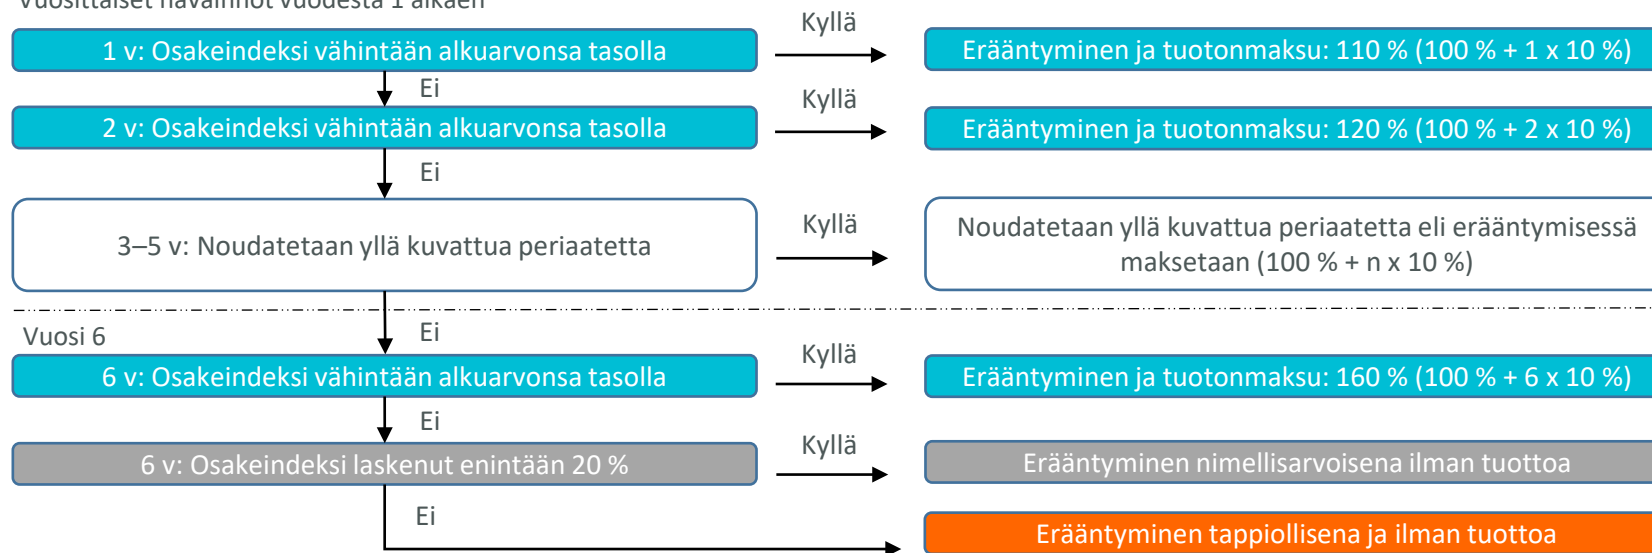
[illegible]

1 v: Osakeindeksi vähintään alkuarvonsa tasolla

Kyllä

Erääntyminen ja tuotonmaksu: 110 % (100 % + 1 x 10 %)

Ei

2 v: Osakeindeksi vähintään alkuarvonsa tasolla

Kyllä

Erääntyminen ja tuotonmaksu: 120 % (100 % + 2 x 10 %)

Ei

3–5 v: Noudatetaan yllä kuvattua periaatetta

Kyllä

Noudatetaan yllä kuvattua periaatetta eli erääntymisessä maksetaan (100 % + n x 10 %)

Vuosi 6

Ei

6 v: Osakeindeksi vähintään alkuarvonsa tasolla

Kyllä

Erääntyminen ja tuotonmaksu: 160 % (100 % + 6 x 10 %)

Ei

6 v: Osakeindeksi laskenut enintään 20 %

Kyllä

Erääntyminen nimellisarvoisena ilman tuottoa

Ei

Erääntyminen tappiollisena ja ilman tuottoa